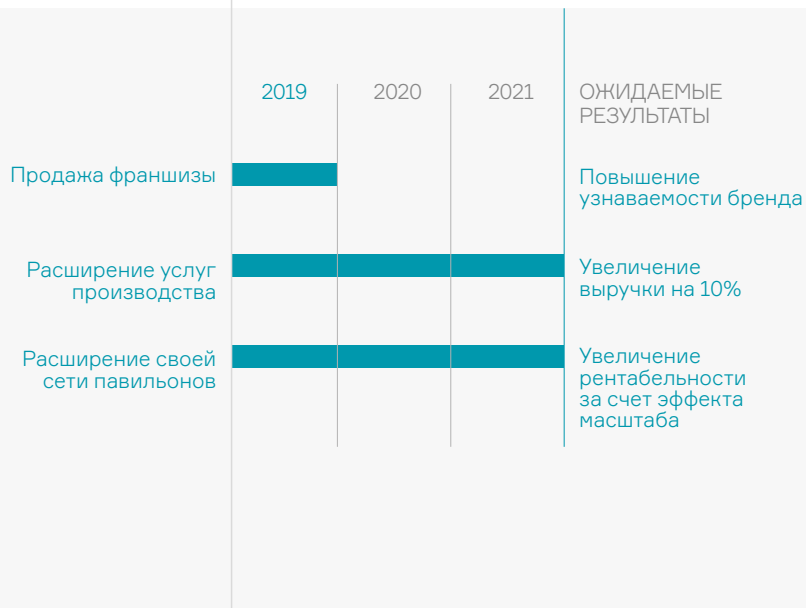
2019 2020 2021 ОЖИДАЕМЫЕ РЕЗУЛЬТАТЫ

Продажа франшизы

Повышение узнаваемости бренда

Расширение услуг производства

Увеличение выручки на 10%

Расширение своей сети павильонов

Увеличение рентабельности за счет эффекта масштаба